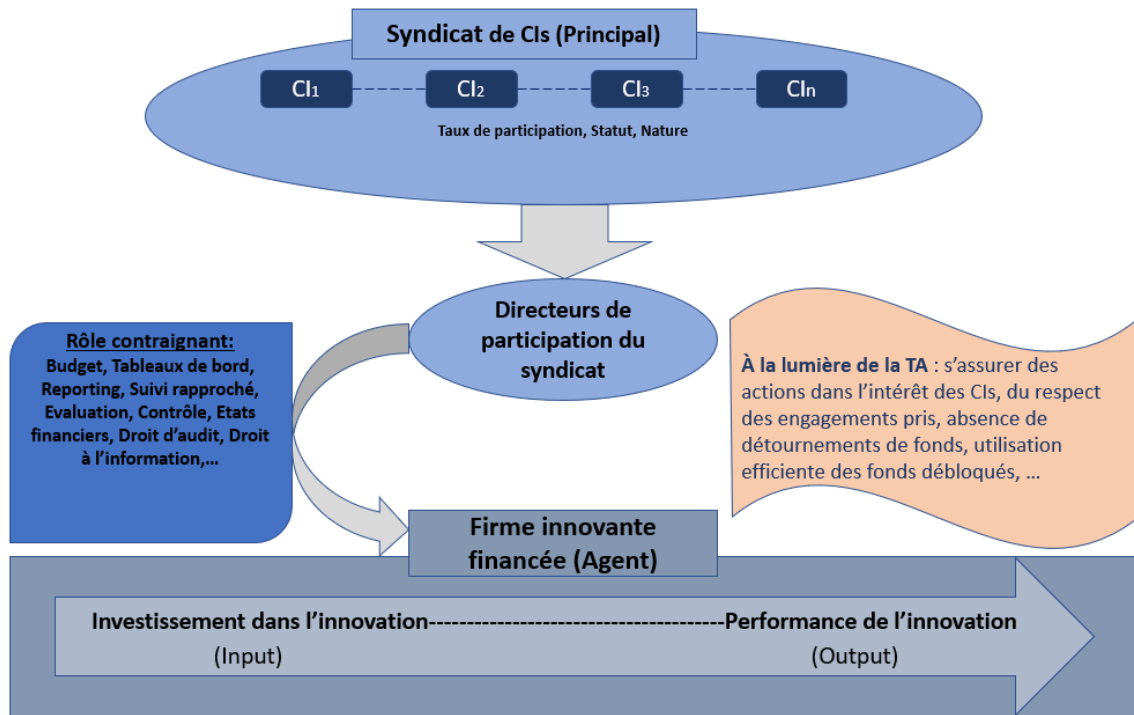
Syndicat de CIs (Principal)

CI$_1$

CI$_2$

CI$_3$

CI$_n$

Taux de participation, Statut, Nature

Directeurs de participation du syndicat

Rôle contraignant:
Budget, Tableaux de bord, Reporting, Suivi rapproché, Evaluation, Contrôle, Etats financiers, Droit d'audit, Droit à l'information,…

À la lumière de la TA : s'assurer des actions dans l'intérêt des CIs, du respect des engagements pris, absence de détournements de fonds, utilisation efficiente des fonds débloqués, …

Firme innovante financée (Agent)

Investissement dans l'innovation-----------------------------------------Performance de l'innovation
(Input) (Output)